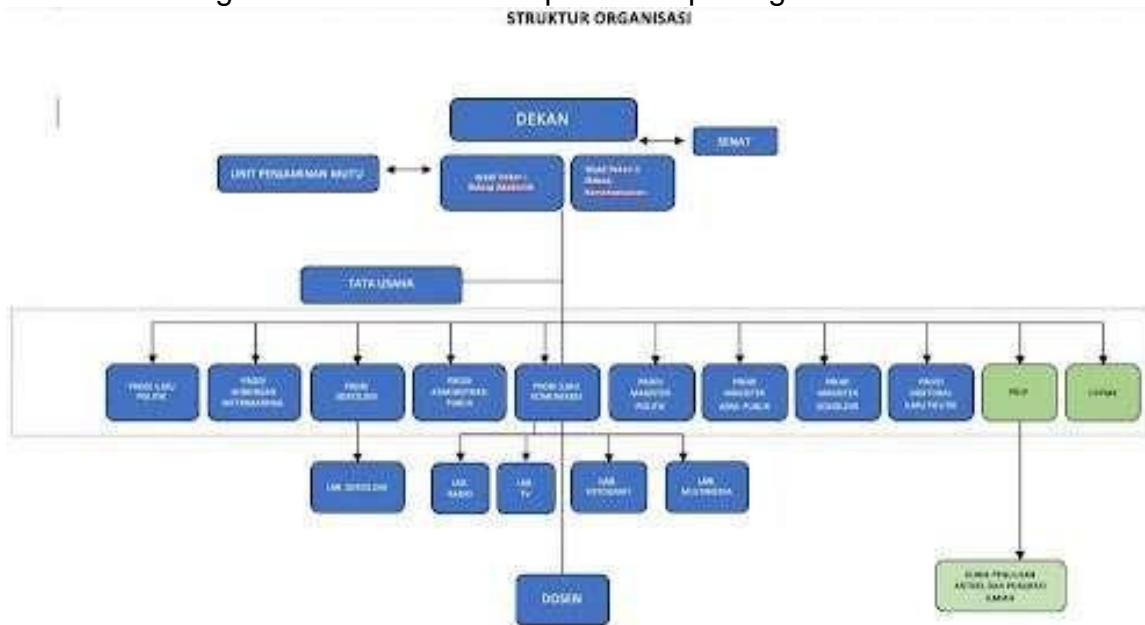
STRUKTUR ORGANISASI

DEKAN

SENAT

UNIT PENJAMINAN MUTU

WAKIL DEKAN I BIDANG AKADEMIK

WAKIL DEKAN II BIDANG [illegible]

TATA USAHA

PRODI ILMU POLITIK

PRODI HUBUNGAN INTERNASIONAL

PRODI SOSIOLOGI

PRODI ADMINISTRASI PUBLIK

PRODI ILMU KOMUNIKASI

PRODI MAGISTER POLITIK

PRODI MAGISTER ADM. PUBLIK

PRODI MAGISTER SOSIOLOGI

PRODI DOKTORAL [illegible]

PKIP

LP3M

LAB. SOSIOLOGI

LAB. RADIO

LAB. TV

LAB. FOTOGRAFI

LAB. MULTIMEDIA

DOSEN

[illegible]